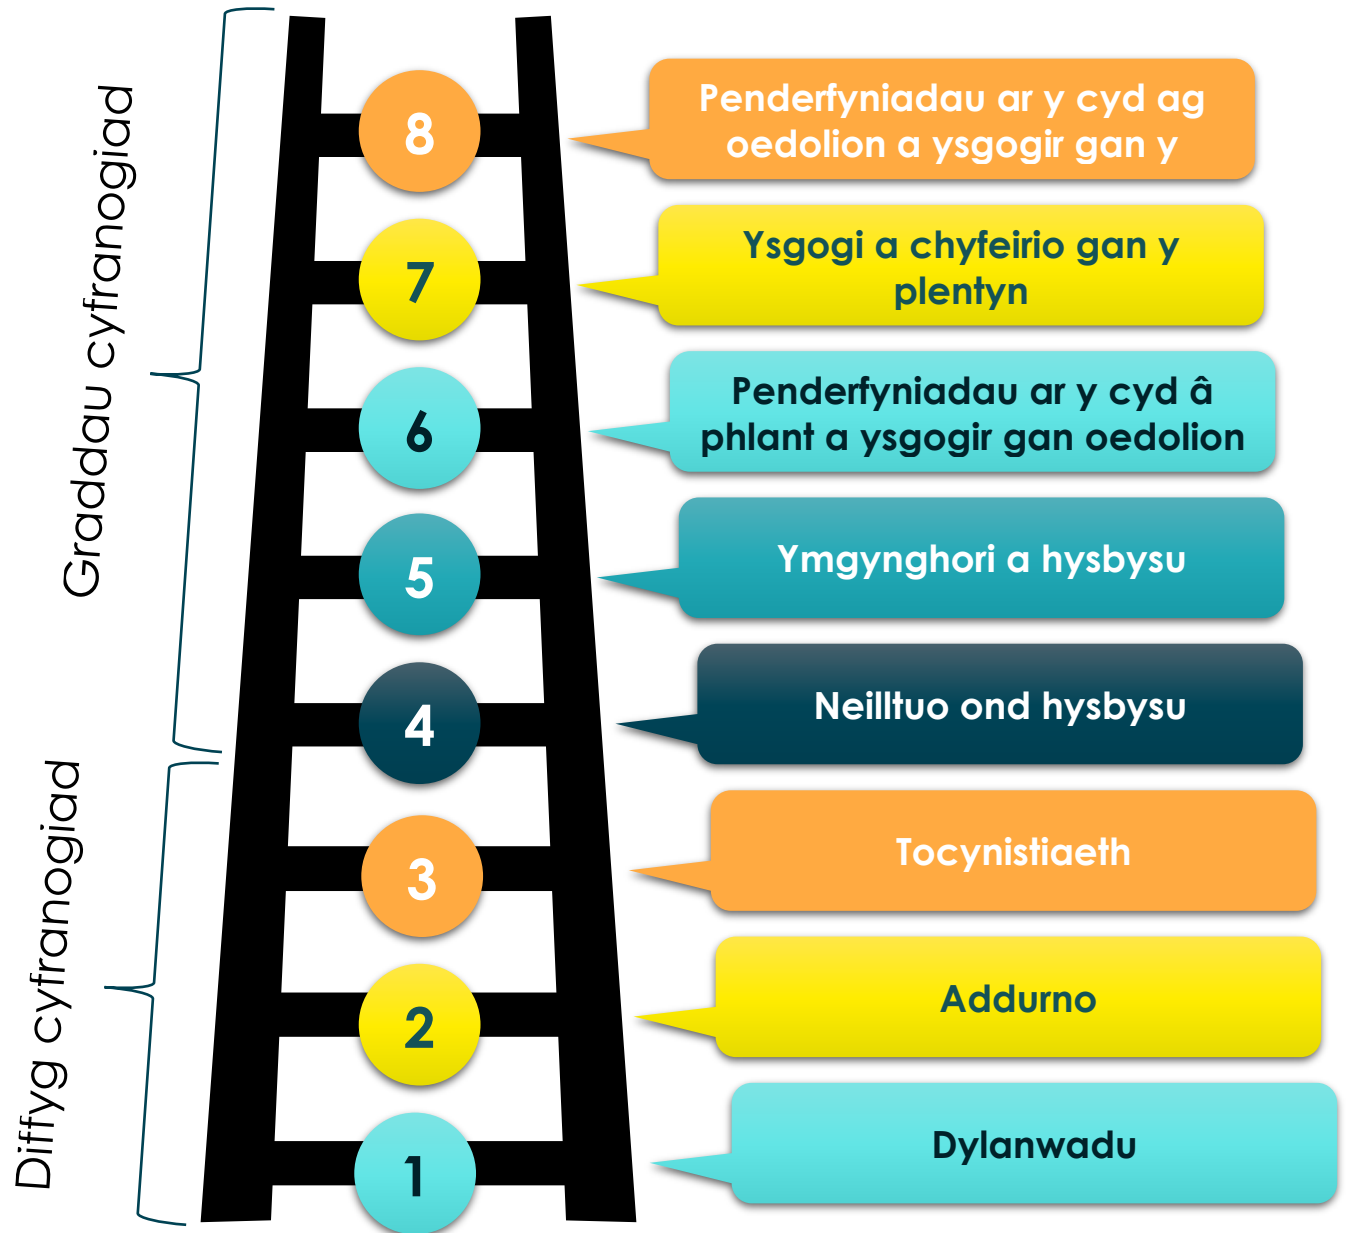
Graddau cyfranogiad

Diffyg cyfranogiad

8
Penderfyniadau ar y cyd ag oedolion a ysgogir gan y

7
Ysgogi a chyfeirio gan y plentyn

6
Penderfyniadau ar y cyd â phlant a ysgogir gan oedolion

5
Ymgynghori a hysbysu

4
Neilltuo ond hysbysu

3
Tocynistiaeth

2
Addurno

1
Dylanwadu